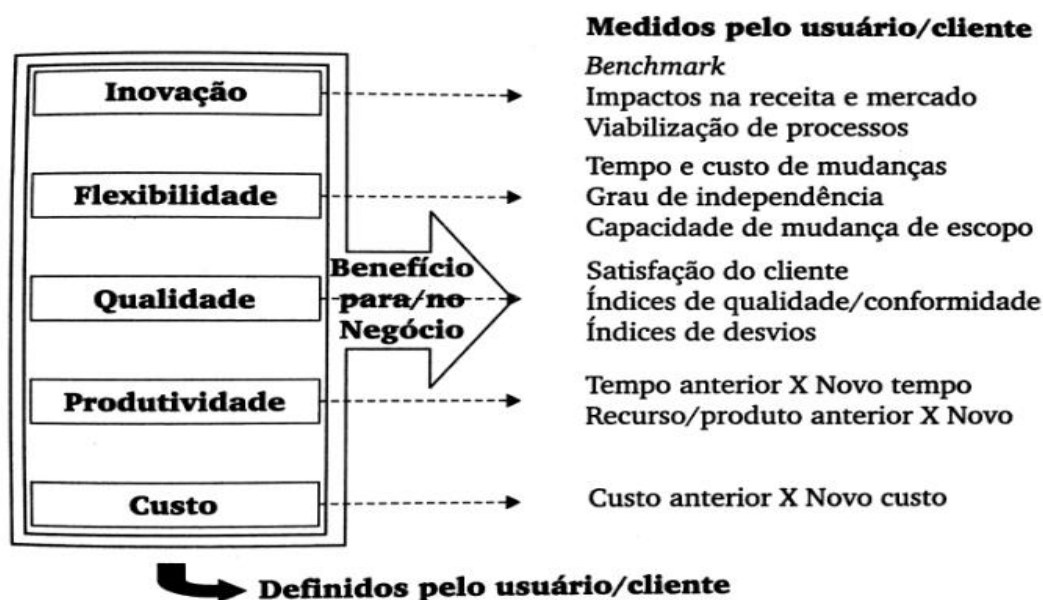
Inovação

Flexibilidade

Qualidade

Produtividade

Custo

Benefício para/no Negócio

Medidos pelo usuário/cliente

*Benchmark*
Impactos na receita e mercado
Viabilização de processos

Tempo e custo de mudanças
Grau de independência
Capacidade de mudança de escopo

Satisfação do cliente
Índices de qualidade/conformidade
Índices de desvios

Tempo anterior X Novo tempo
Recurso/produto anterior X Novo

Custo anterior X Novo custo

Definidos pelo usuário/cliente